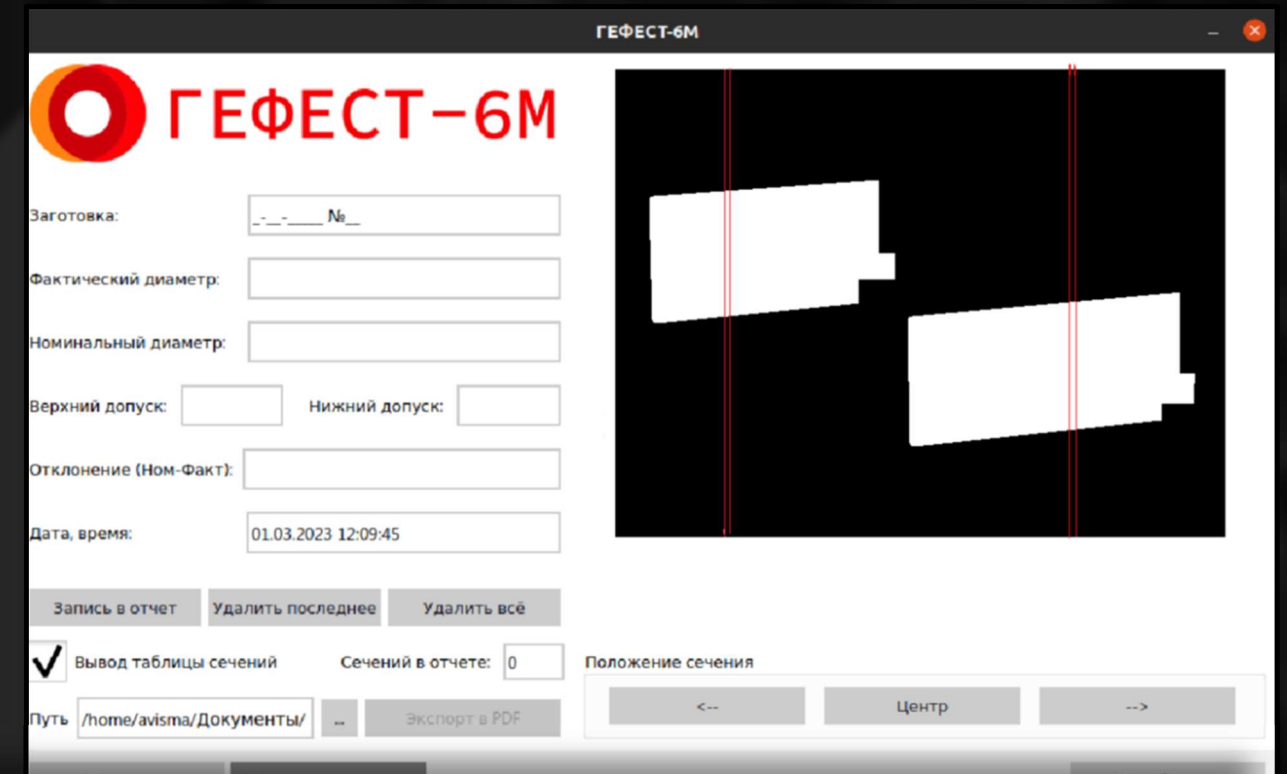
ГЕФЕСТ-6М

ГЕФЕСТ-6М

Заготовка: _-__-____ №__

Фактический диаметр:

Номинальный диаметр:

Верхний допуск: Нижний допуск:

Отклонение (Ном-Факт):

Дата, время: 01.03.2023 12:09:45

Запись в отчет | Удалить последнее | Удалить всё

Вывод таблицы сечений Сечений в отчете: 0

Путь /home/avisma/Документы/ ... Экспорт в PDF

Положение сечения

<-- Центр -->